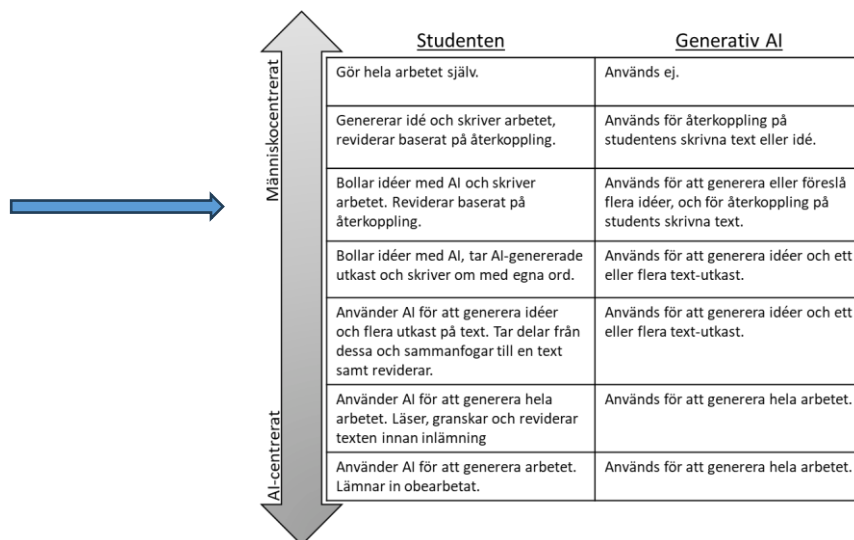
Människocentrerat

AI-centrerat

| Studenten | Generativ AI |
|---|---|
| Gör hela arbetet själv. | Används ej. |
| Genererar idé och skriver arbetet, reviderar baserat på återkoppling. | Används för återkoppling på studentens skrivna text eller idé. |
| Bollar idéer med AI och skriver arbetet. Reviderar baserat på återkoppling. | Används för att generera eller föreslå flera idéer, och för återkoppling på students skrivna text. |
| Bollar idéer med AI, tar AI-genererade utkast och skriver om med egna ord. | Används för att generera idéer och ett eller flera text-utkast. |
| Använder AI för att generera idéer och flera utkast på text. Tar delar från dessa och sammanfogar till en text samt reviderar. | Används för att generera idéer och ett eller flera text-utkast. |
| Använder AI för att generera hela arbetet. Läser, granskar och reviderar texten innan inlämning | Används för att generera hela arbetet. |
| Använder AI för att generera arbetet. Lämnar in obearbetat. | Används för att generera hela arbetet. |